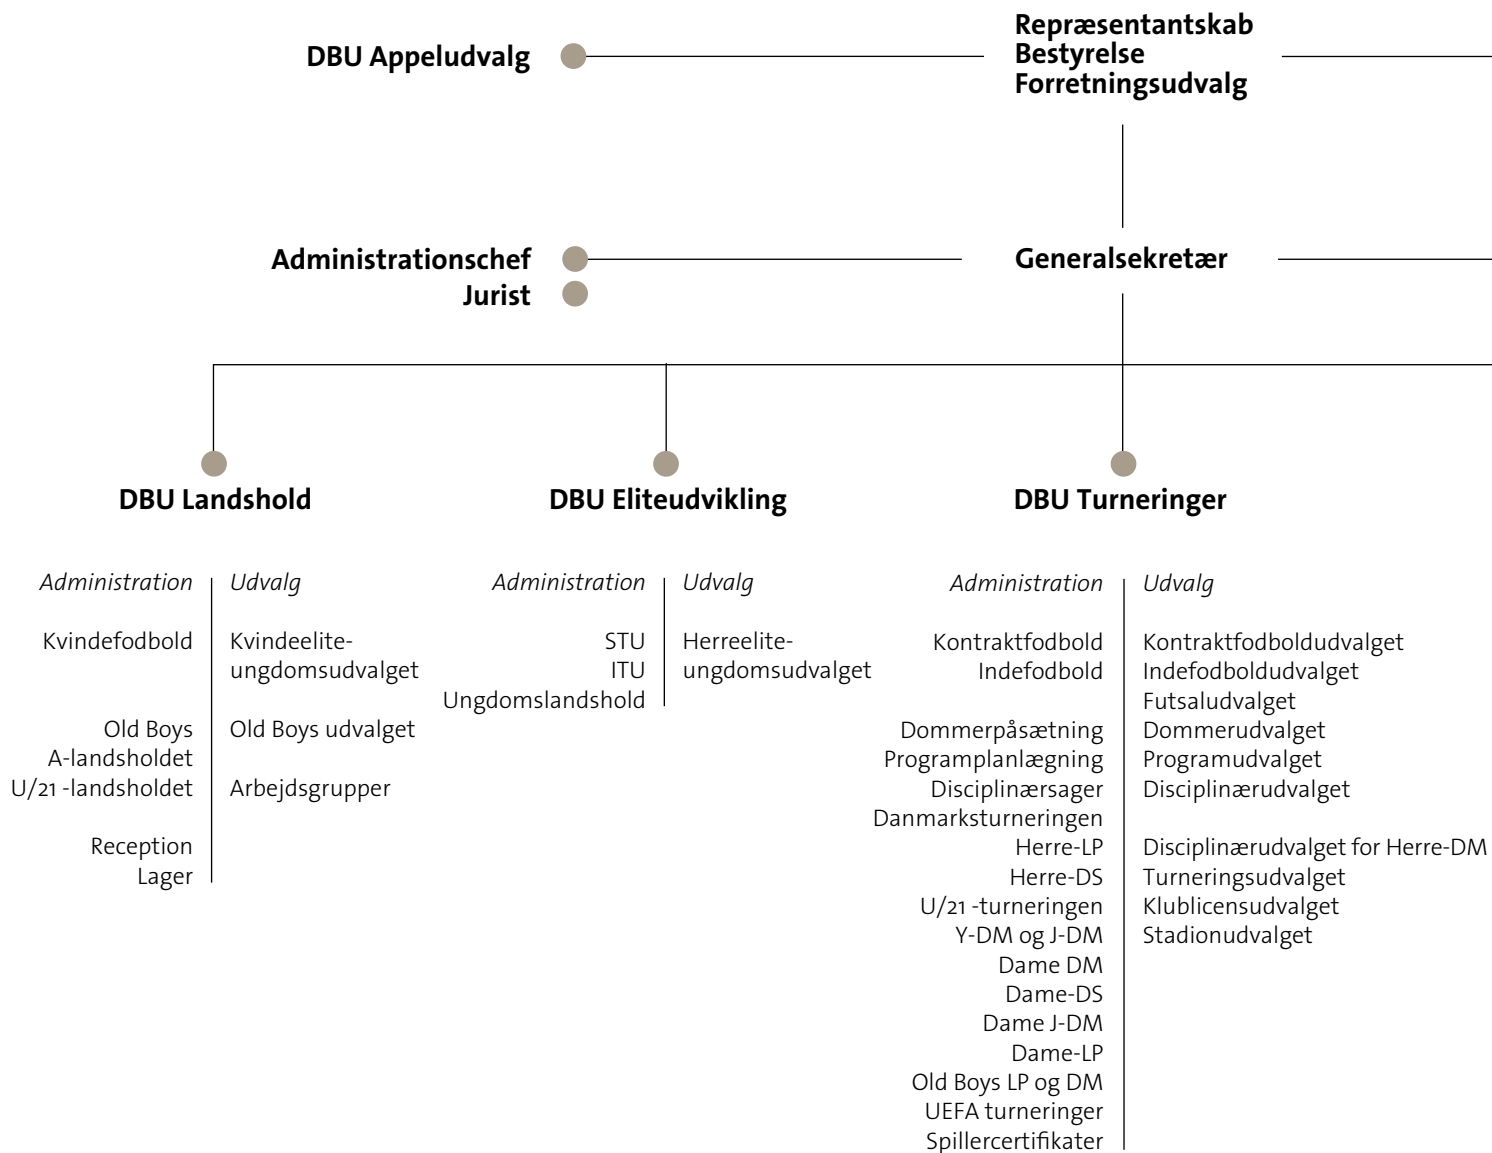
DBU Appeludvalg

Repræsentantskab
Bestyrelse
Forretningsudvalg

Administrationschef
Jurist

Generalsekretær

DBU Landshold

Administration
Kvindefodbold
Old Boys
A-landsholdet
U/21 -landsholdet
Reception
Lager

Udvalg
Kvindeelite-ungdomsudvalget
Old Boys udvalget
Arbejdsgrupper

DBU Eliteudvikling

Administration
STU
ITU
Ungdomslandshold

Udvalg
Herreelite-ungdomsudvalget

DBU Turneringer

Administration
Kontraktfodbold
Indefodbold
Dommerpåsætning
Programplanlægning
Disciplinærsager
Danmarksturneringen
Herre-LP
Herre-DS
U/21 -turneringen
Y-DM og J-DM
Dame DM
Dame-DS
Dame J-DM
Dame-LP
Old Boys LP og DM
UEFA turneringer
Spillercertifikater

Udvalg
Kontraktfodboldudvalget
Indefodboldudvalget
Futsaludvalget
Dommerudvalget
Programudvalget
Disciplinærudvalget
Disciplinærudvalget for Herre-DM
Turneringsudvalget
Klublicensudvalget
Stadionudvalget